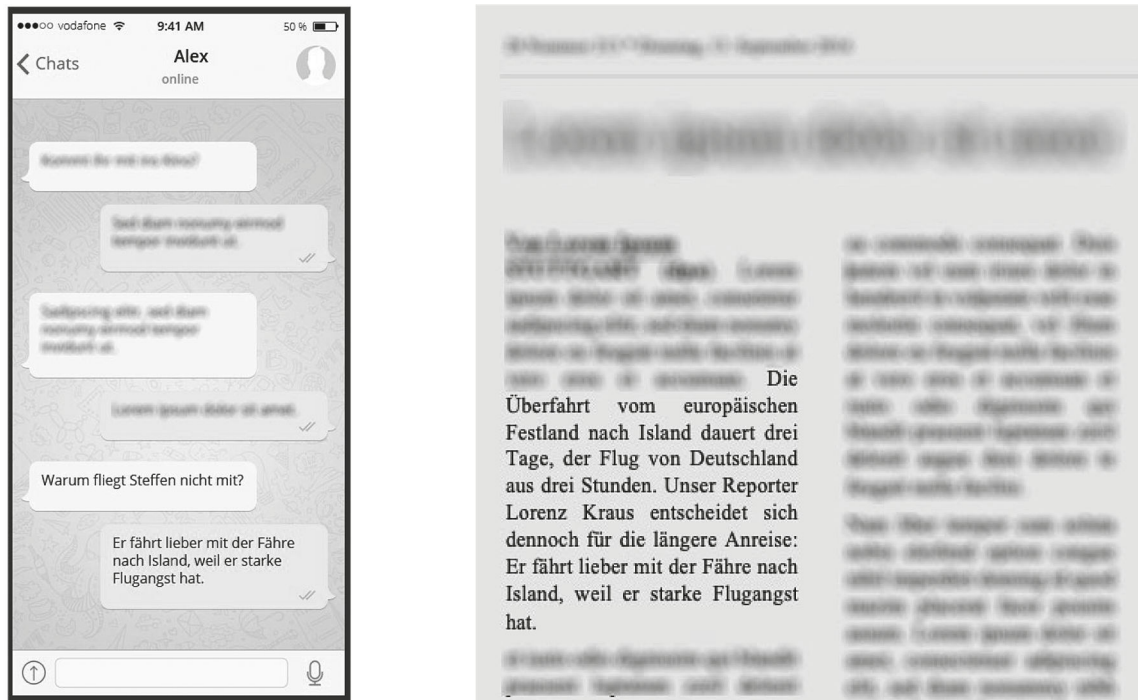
●●●○○ vodafone 9:41 AM 50 %

Chats Alex online

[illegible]

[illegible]

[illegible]

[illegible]

Warum fliegt Steffen nicht mit?

Er fährt lieber mit der Fähre nach Island, weil er starke Flugangst hat.

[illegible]

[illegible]

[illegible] Die Überfahrt vom europäischen Festland nach Island dauert drei Tage, der Flug von Deutschland aus drei Stunden. Unser Reporter Lorenz Kraus entscheidet sich dennoch für die längere Anreise: Er fährt lieber mit der Fähre nach Island, weil er starke Flugangst hat.

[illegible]

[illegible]